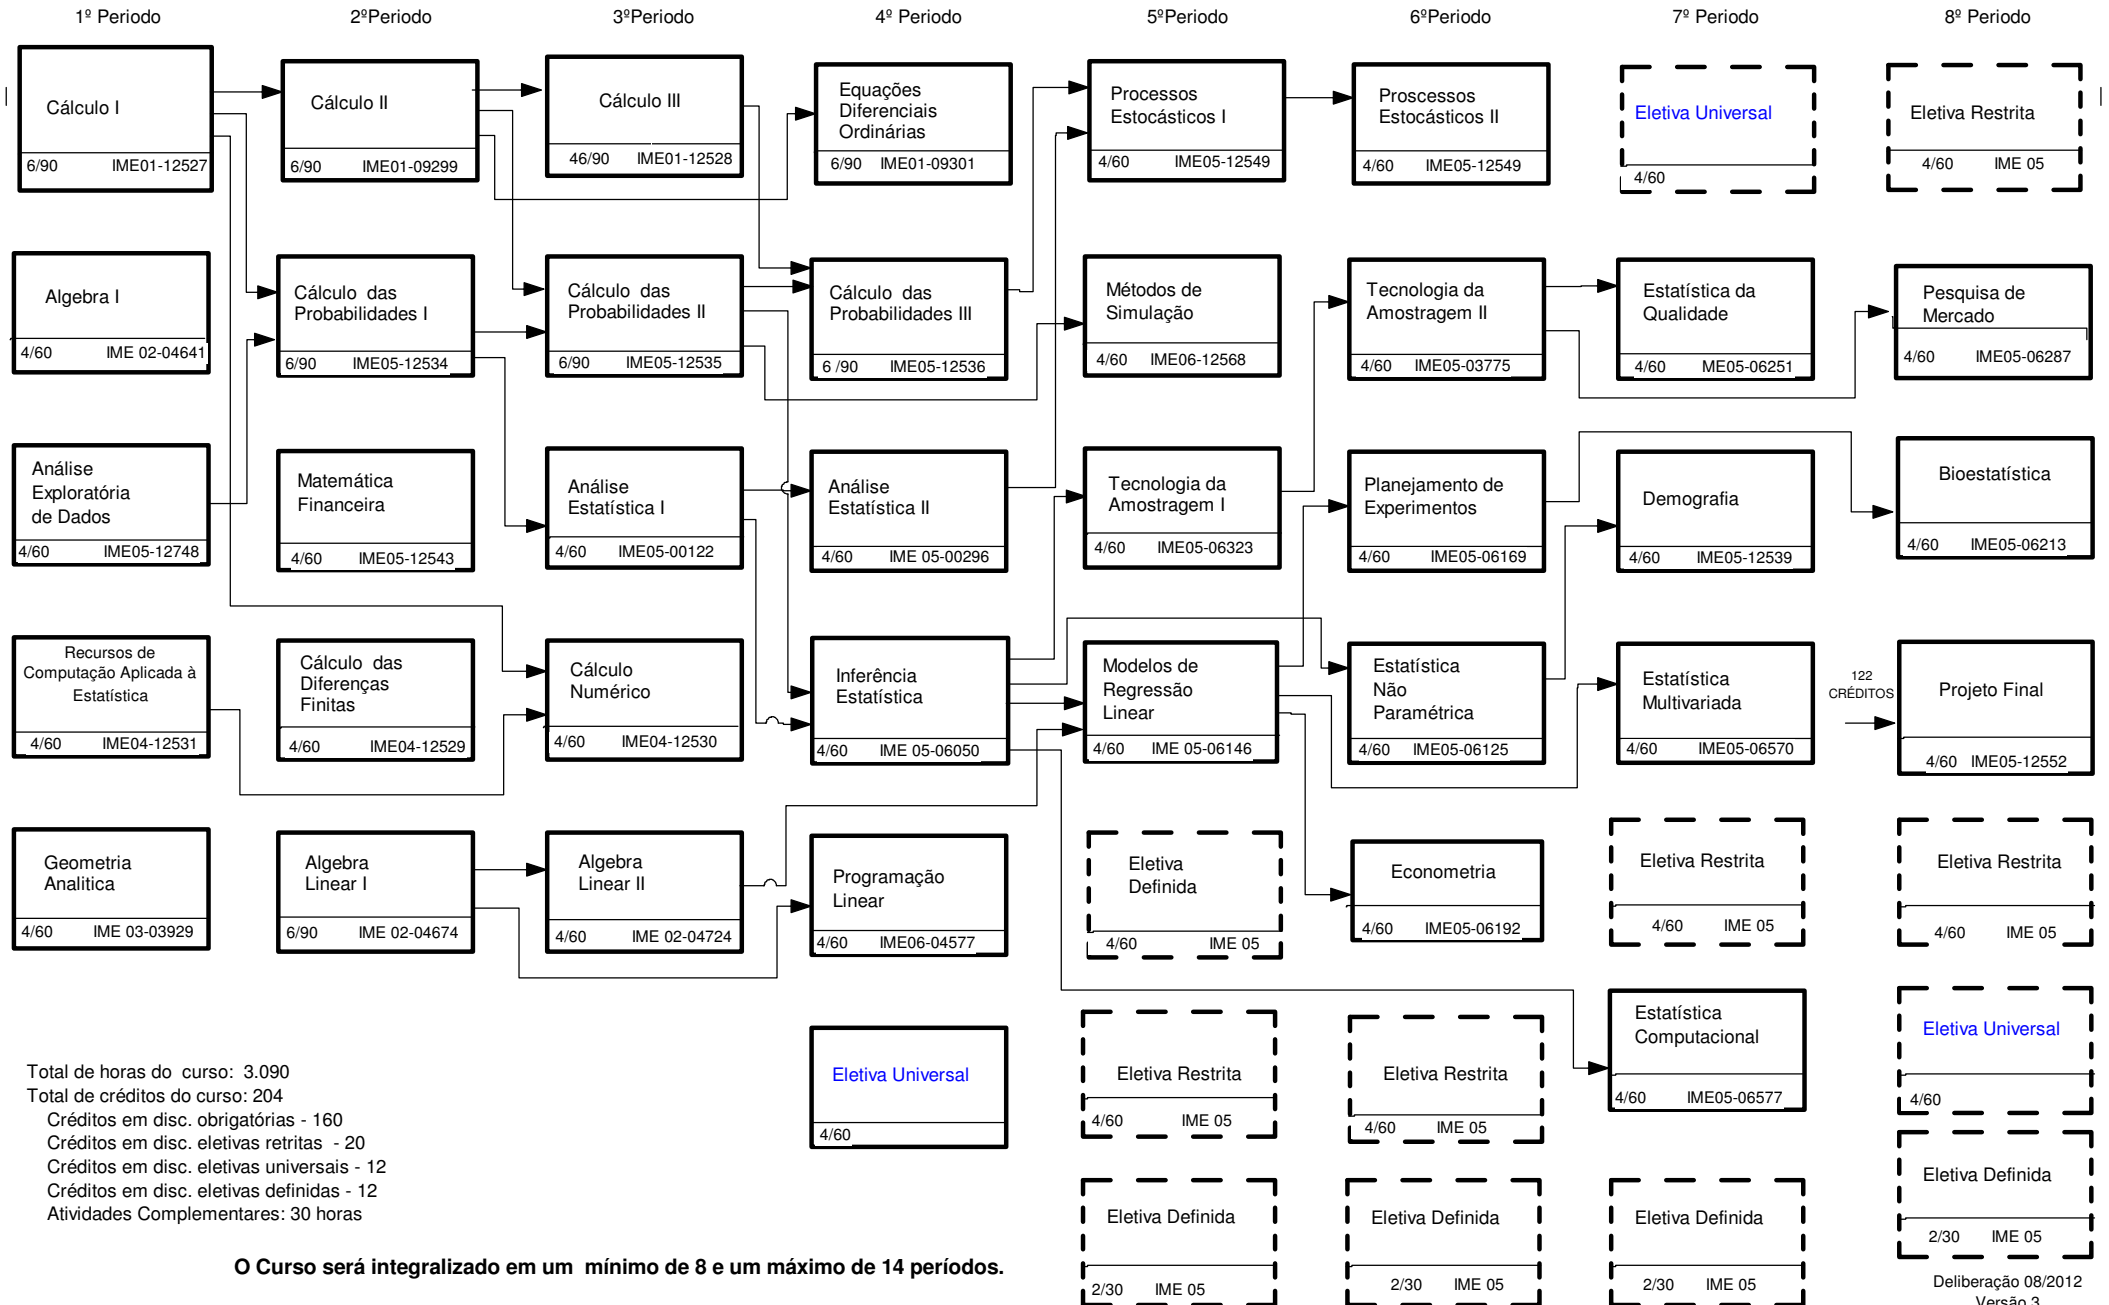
1º Periodo 2ºPeriodo 3ºPeriodo 4º Periodo 5ºPeriodo 6ºPeriodo 7º Periodo 8º Periodo

Cálculo I
6/90 IME01-12527

Algebra I
4/60 IME 02-04641

Análise Exploratória de Dados
4/60 IME05-12748

Recursos de Computação Aplicada à Estatística
4/60 IME04-12531

Geometria Analitica
4/60 IME 03-03929

Cálculo II
6/90 IME01-09299

Cálculo das Probabilidades I
6/90 IME05-12534

Matemática Financeira
4/60 IME05-12543

Cálculo das Diferenças Finitas
4/60 IME04-12529

Algebra Linear I
6/90 IME 02-04674

Cálculo III
46/90 IME01-12528

Cálculo das Probabilidades II
6/90 IME05-12535

Análise Estatística I
4/60 IME05-00122

Cálculo Numérico
4/60 IME04-12530

Algebra Linear II
4/60 IME 02-04724

Equações Diferenciais Ordinárias
6/90 IME01-09301

Cálculo das Probabilidades III
6 /90 IME05-12536

Análise Estatística II
4/60 IME 05-00296

Inferência Estatística
4/60 IME 05-06050

Programação Linear
4/60 IME06-04577

Eletiva Universal
4/60

Processos Estocásticos I
4/60 IME05-12549

Métodos de Simulação
4/60 IME06-12568

Tecnologia da Amostragem I
4/60 IME05-06323

Modelos de Regressão Linear
4/60 IME 05-06146

Eletiva Definida
4/60 IME 05

Eletiva Restrita
4/60 IME 05

Eletiva Definida
2/30 IME 05

Proscessos Estocásticos II
4/60 IME05-12549

Tecnologia da Amostragem II
4/60 IME05-03775

Planejamento de Experimentos
4/60 IME05-06169

Estatística Não Paramétrica
4/60 IME05-06125

Econometria
4/60 IME05-06192

Eletiva Restrita
4/60 IME 05

Eletiva Definida
2/30 IME 05

Eletiva Universal
4/60

Estatística da Qualidade
4/60 ME05-06251

Demografia
4/60 IME05-12539

Estatística Multivariada
4/60 IME05-06570

Eletiva Restrita
4/60 IME 05

Estatística Computacional
4/60 IME05-06577

Eletiva Definida
2/30 IME 05

Eletiva Restrita
4/60 IME 05

Pesquisa de Mercado
4/60 IME05-06287

Bioestatística
4/60 IME05-06213

122 CRÉDITOS

Projeto Final
4/60 IME05-12552

Eletiva Restrita
4/60 IME 05

Eletiva Universal
4/60

Eletiva Definida
2/30 IME 05

Total de horas do curso: 3.090
Total de créditos do curso: 204
Créditos em disc. obrigatórias - 160
Créditos em disc. eletivas retritas - 20
Créditos em disc. eletivas universais - 12
Créditos em disc. eletivas definidas - 12
Atividades Complementares: 30 horas

O Curso será integralizado em um mínimo de 8 e um máximo de 14 períodos.

Deliberação 08/2012
Versão 3